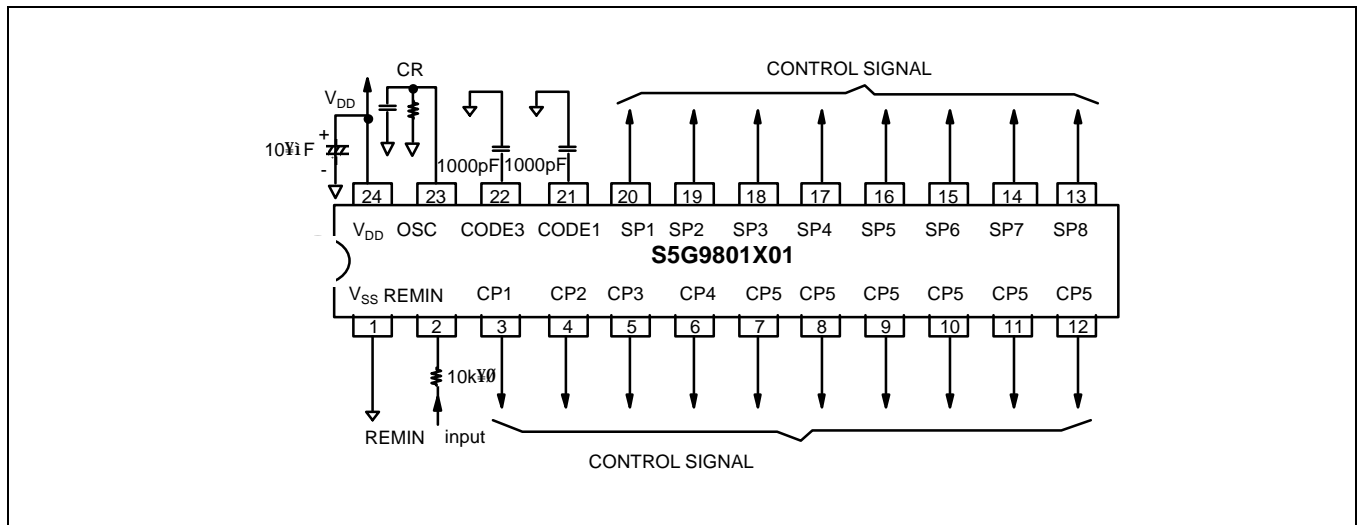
CONTROL SIGNAL

CR

$V_{DD}$

10¥ìF

+

-

1000pF

1000pF

24 23 22 21 20 19 18 17 16 15 14 13

$V_{DD}$ OSC CODE3 CODE1 SP1 SP2 SP3 SP4 SP5 SP6 SP7 SP8

S5G9801X01

$V_{SS}$ REMIN CP1 CP2 CP3 CP4 CP5 CP5 CP5 CP5 CP5 CP5

1 2 3 4 5 6 7 8 9 10 11 12

10k¥Ø

REMIN input

CONTROL SIGNAL